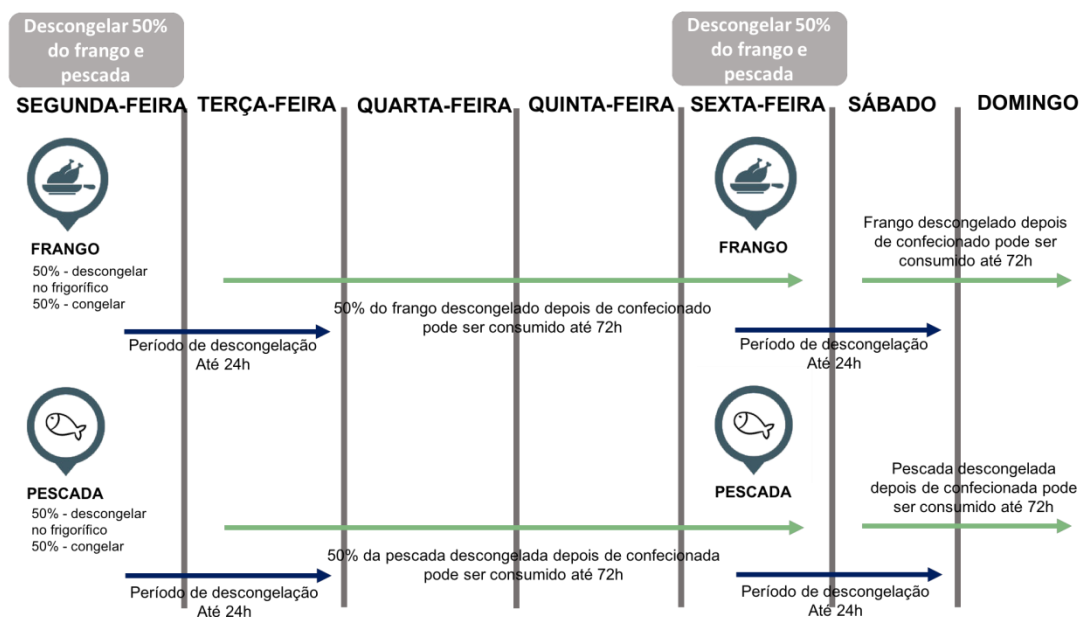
Descongelar 50% do frango e pescada

Descongelar 50% do frango e pescada

SEGUNDA-FEIRA TERÇA-FEIRA QUARTA-FEIRA QUINTA-FEIRA SEXTA-FEIRA SÁBADO DOMINGO

FRANGO
50% - descongelar no frigorífico
50% - congelar

FRANGO

Frango descongelado depois de confecionado pode ser consumido até 72h

50% do frango descongelado depois de confecionado pode ser consumido até 72h

Período de descongelação Até 24h

Período de descongelação Até 24h

PESCADA
50% - descongelar no frigorífico
50% - congelar

PESCADA

Pescada descongelada depois de confecionada pode ser consumido até 72h

50% da pescada descongelada depois de confecionada pode ser consumido até 72h

Período de descongelação Até 24h

Período de descongelação Até 24h